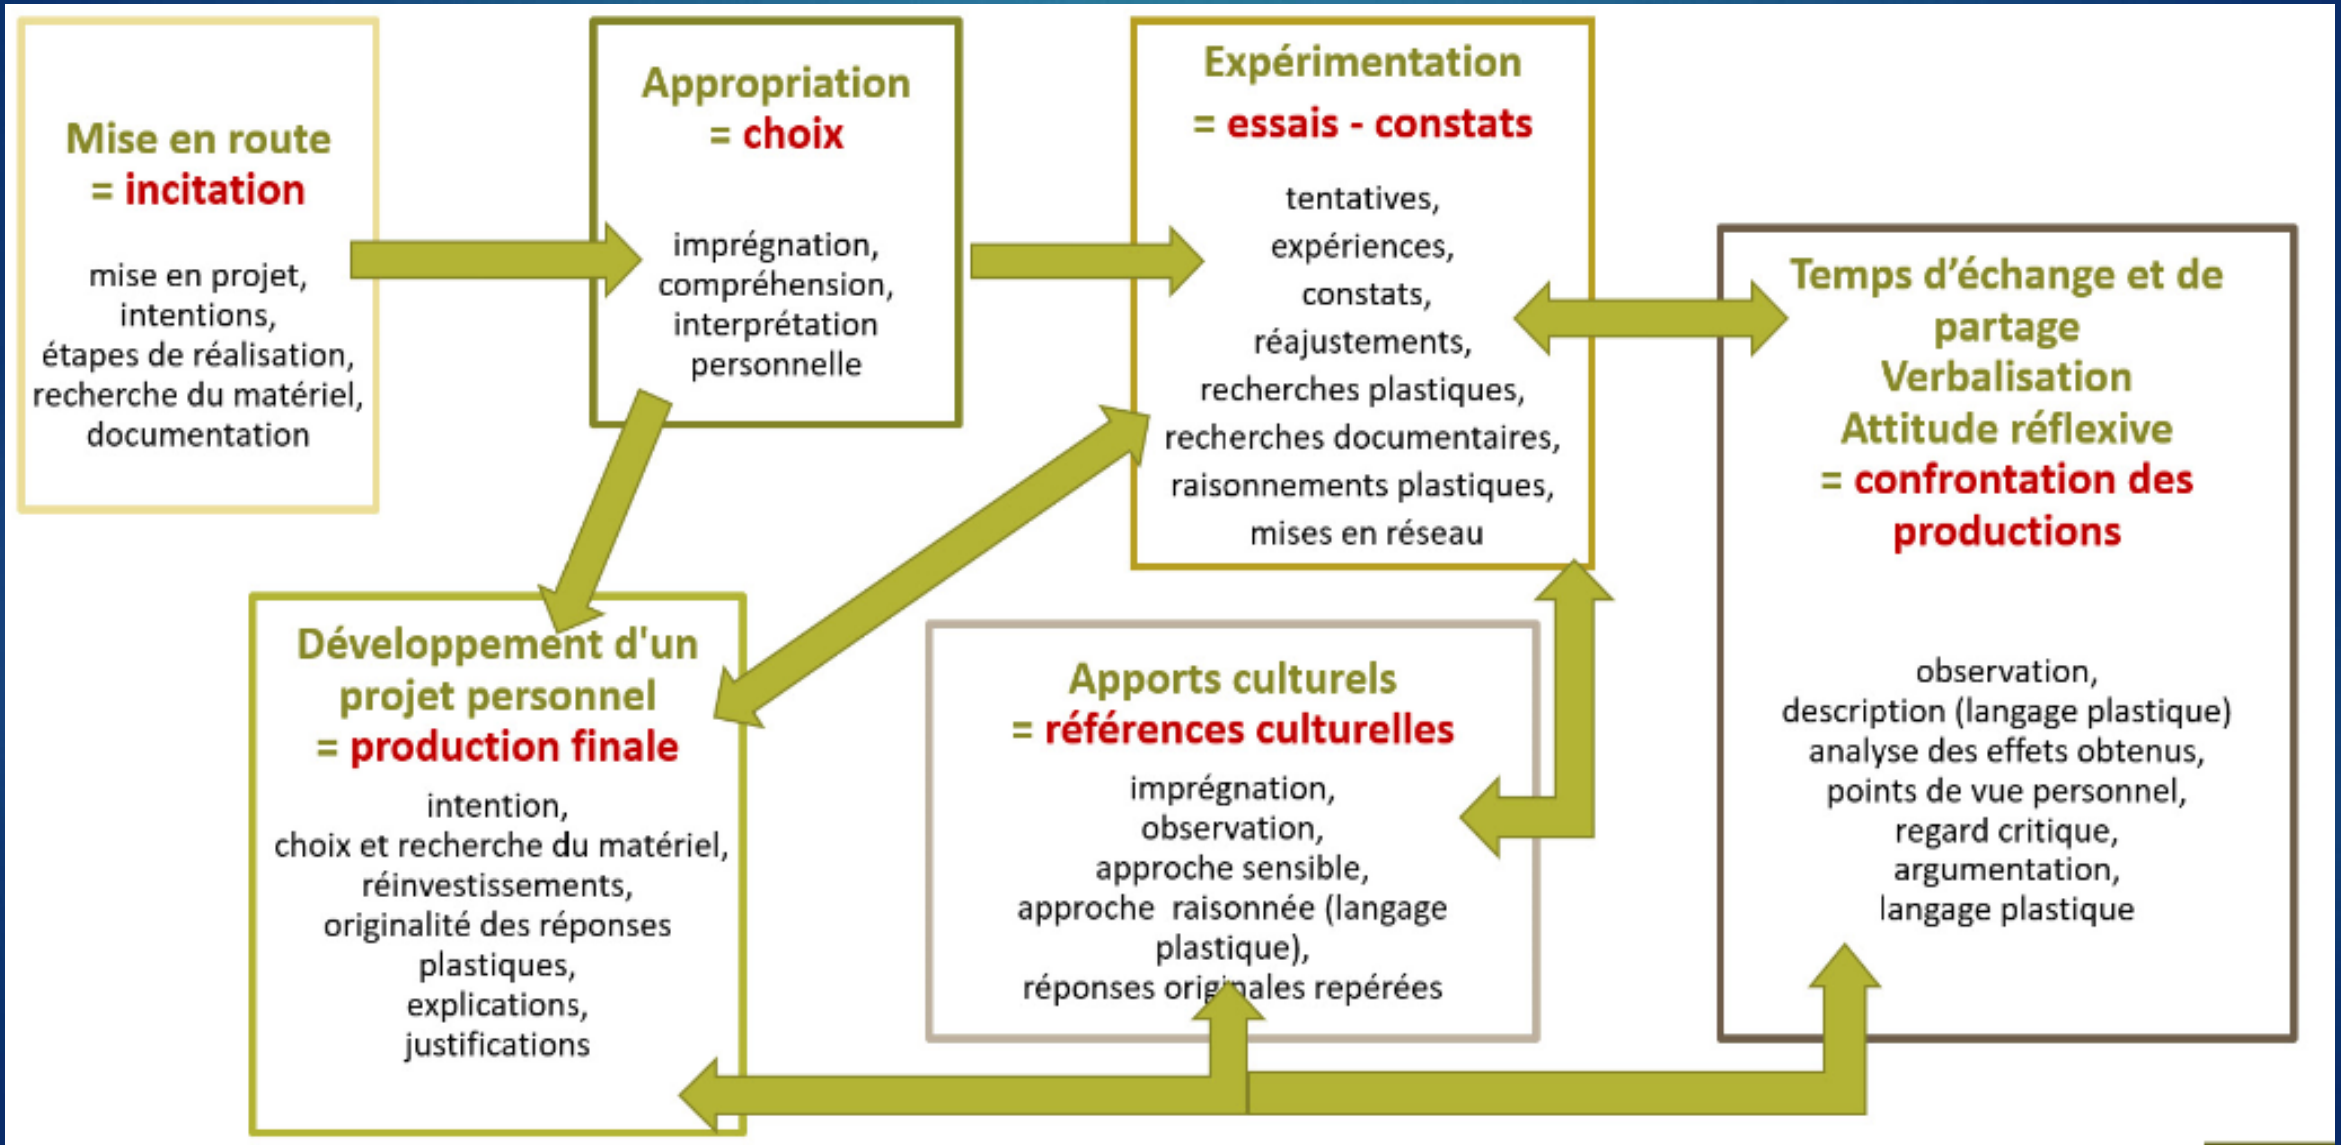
Mise en route
= incitation

mise en projet,
intentions,
étapes de réalisation,
recherche du matériel,
documentation

Appropriation
= choix

imprégnation,
compréhension,
interprétation
personnelle

Expérimentation
= essais - constats

tentatives,
expériences,
constats,
réajustements,
recherches plastiques,
recherches documentaires,
raisonnements plastiques,
mises en réseau

Temps d'échange et de partage
Verbalisation
Attitude réflexive
= confrontation des productions

observation,
description (langage plastique)
analyse des effets obtenus,
points de vue personnel,
regard critique,
argumentation,
langage plastique

Développement d'un projet personnel
= production finale

intention,
choix et recherche du matériel,
réinvestissements,
originalité des réponses plastiques,
explications,
justifications

Apports culturels
= références culturelles

imprégnation,
observation,
approche sensible,
approche raisonnée (langage plastique),
réponses originales repérées